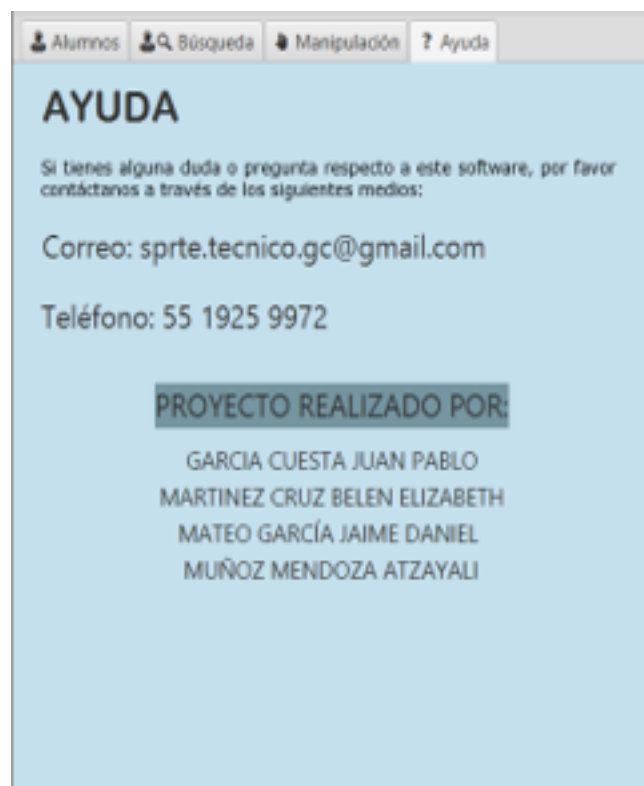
Alumnos | Búsqueda | Manipulación | ? Ayuda

AYUDA

Si tienes alguna duda o pregunta respecto a este software, por favor contáctanos a través de los siguientes medios:

Correo: sprte.tecnico.gc@gmail.com

Teléfono: 55 1925 9972

PROYECTO REALIZADO POR:

GARCIA CUESTA JUAN PABLO
MARTINEZ CRUZ BELEN ELIZABETH
MATEO GARCÍA JAIME DANIEL
MUÑOZ MENDOZA ATZAYALI